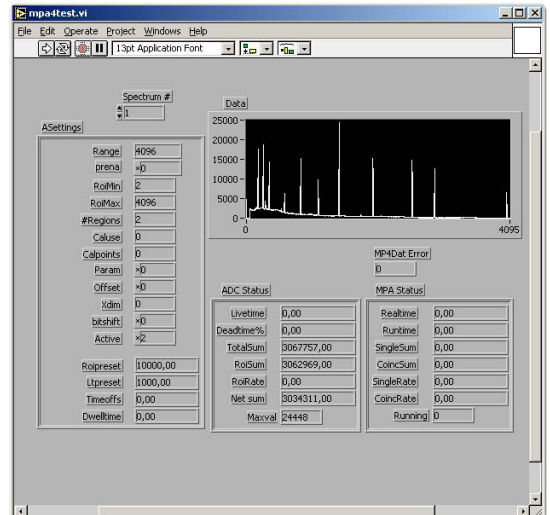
mpa4test.vi

File Edit Operate Project Windows Help

13pt Application Font

Spectrum #
1

ASettings

| | |
|---|---|
| Range | 4096 |
| prena | x0 |
| RoiMin | 2 |
| RoiMax | 4096 |
| #Regions | 2 |
| Caluse | 0 |
| Calpoints | 0 |
| Param | x0 |
| Offset | x0 |
| Xdim | 0 |
| bitshift | x0 |
| Active | x2 |
| Roipreset | 10000,00 |
| Ltpreset | 1000,00 |
| Timeoffs | 0,00 |
| Dwelltime | 0,00 |

Data

25000
20000
15000
10000
5000
0
0
4095

MP4Dat Error
0

ADC Status

| | |
|---|---|
| Livetime | 0,00 |
| Deadtime% | 0,00 |
| TotalSum | 3067757,00 |
| RoiSum | 3062969,00 |
| RoiRate | 0,00 |
| Net sum | 3034311,00 |
| Maxval | 24448 |

MPA Status

| | |
|---|---|
| Realtime | 0,00 |
| Runtime | 0,00 |
| SingleSum | 0,00 |
| CoincSum | 0,00 |
| SingleRate | 0,00 |
| CoincRate | 0,00 |
| Running | 0 |